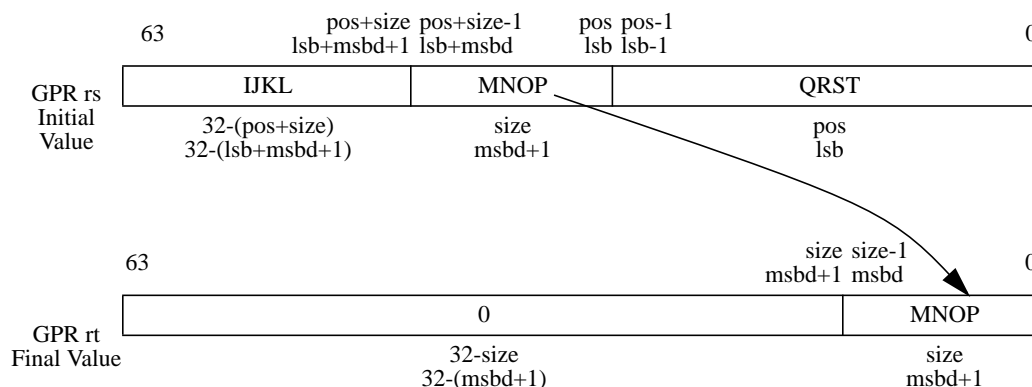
63

pos+size
lsb+msbd+1

pos+size-1
lsb+msbd

pos
lsb

pos-1
lsb-1

0

GPR rs
Initial
Value

| IJKL | MNOP | QRST |
|---|---|---|

32-(pos+size)
32-(lsb+msbd+1)

size
msbd+1

pos
lsb

63

size
msbd+1

size-1
msbd

0

GPR rt
Final Value

| 0 | MNOP |
|---|---|

32-size
32-(msbd+1)

size
msbd+1